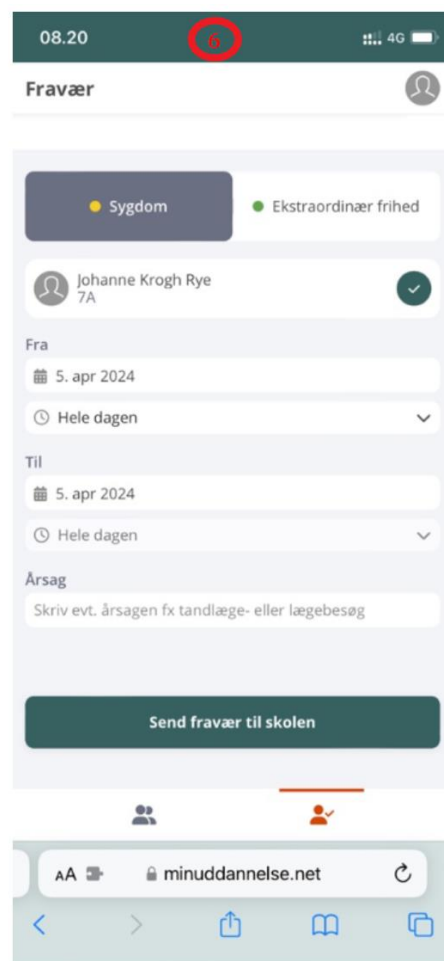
08.20
6
4G

Fravær

Sygdom
Ekstraordinær frihed

Johanne Krogh Rye
7A

Fra
5. apr 2024
Hele dagen

Til
5. apr 2024
Hele dagen

Årsag
Skriv evt. årsagen fx tandlæge- eller lægebesøg

Send fravær til skolen

AA
minuddannelse.net